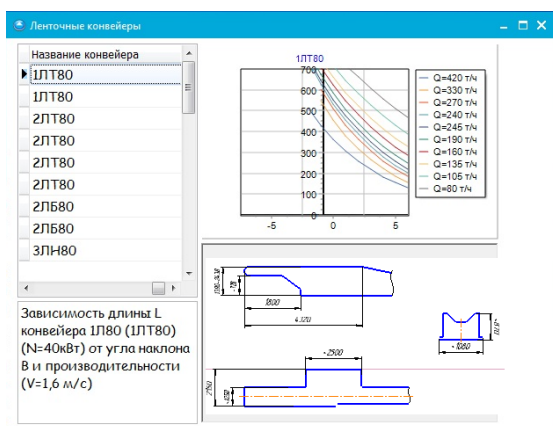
Ленточные конвейеры

Название конвейера
1ЛТ80
1ЛТ80
2ЛТ80
2ЛТ80
2ЛТ80
2ЛТ80
2ЛБ80
2ЛБ80
3ЛН80

Зависимость длины L конвейера 1Л80 (1ЛТ80) (N=40кВт) от угла наклона B и производительности (V=1,6 м/с)

1ЛТ80
700
600
500
400
300
200
100
0
-5
0
5

Q=420 т/ч
Q=330 т/ч
Q=270 т/ч
Q=240 т/ч
Q=245 т/ч
Q=190 т/ч
Q=160 т/ч
Q=135 т/ч
Q=105 т/ч
Q=80 т/ч

1800
4 320
~2500
~1050
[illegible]
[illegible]
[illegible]
2750